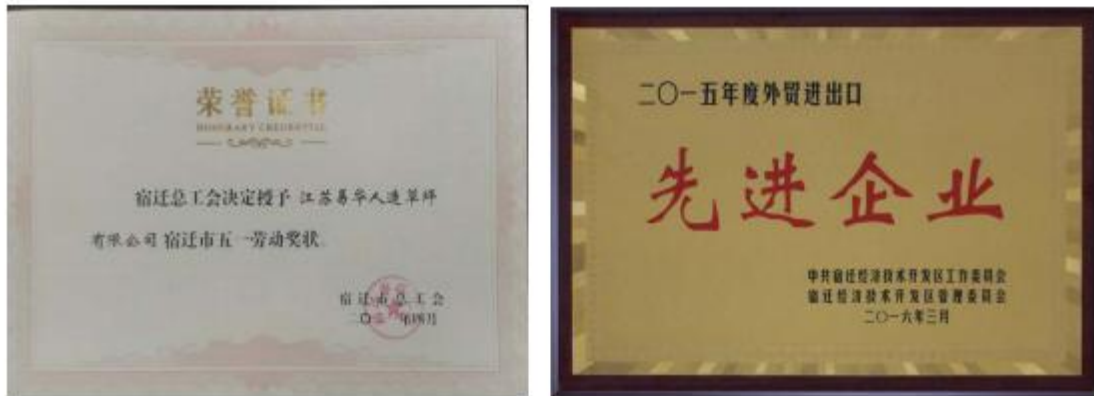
荣誉证书
HONORARY CREDENTIAL

宿迁总工会决定授予 江苏易华人造草坪有限公司 宿迁市五一劳动奖状

宿迁市总工会
二〇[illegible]年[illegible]月

二〇一五年度外贸进出口
先进企业

中共宿迁经济技术开发区工作委员会
宿迁经济技术开发区管理委员会
二〇一六年三月